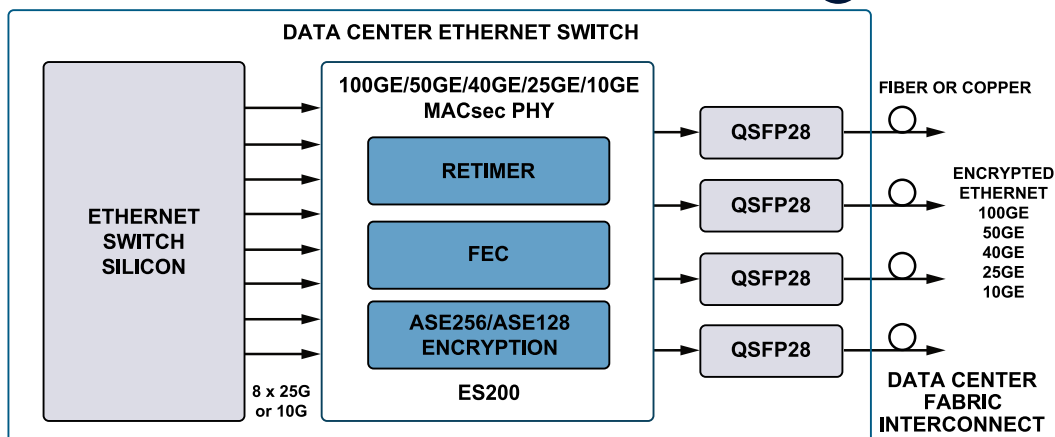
DATA CENTER ETHERNET SWITCH

ETHERNET SWITCH SILICON

8 x 25G or 10G

100GE/50GE/40GE/25GE/10GE MACsec PHY

RETIMER

FEC

ASE256/ASE128 ENCRYPTION

ES200

QSFP28

QSFP28

QSFP28

QSFP28

FIBER OR COPPER

ENCRYPTED ETHERNET 100GE 50GE 40GE 25GE 10GE

DATA CENTER FABRIC INTERCONNECT